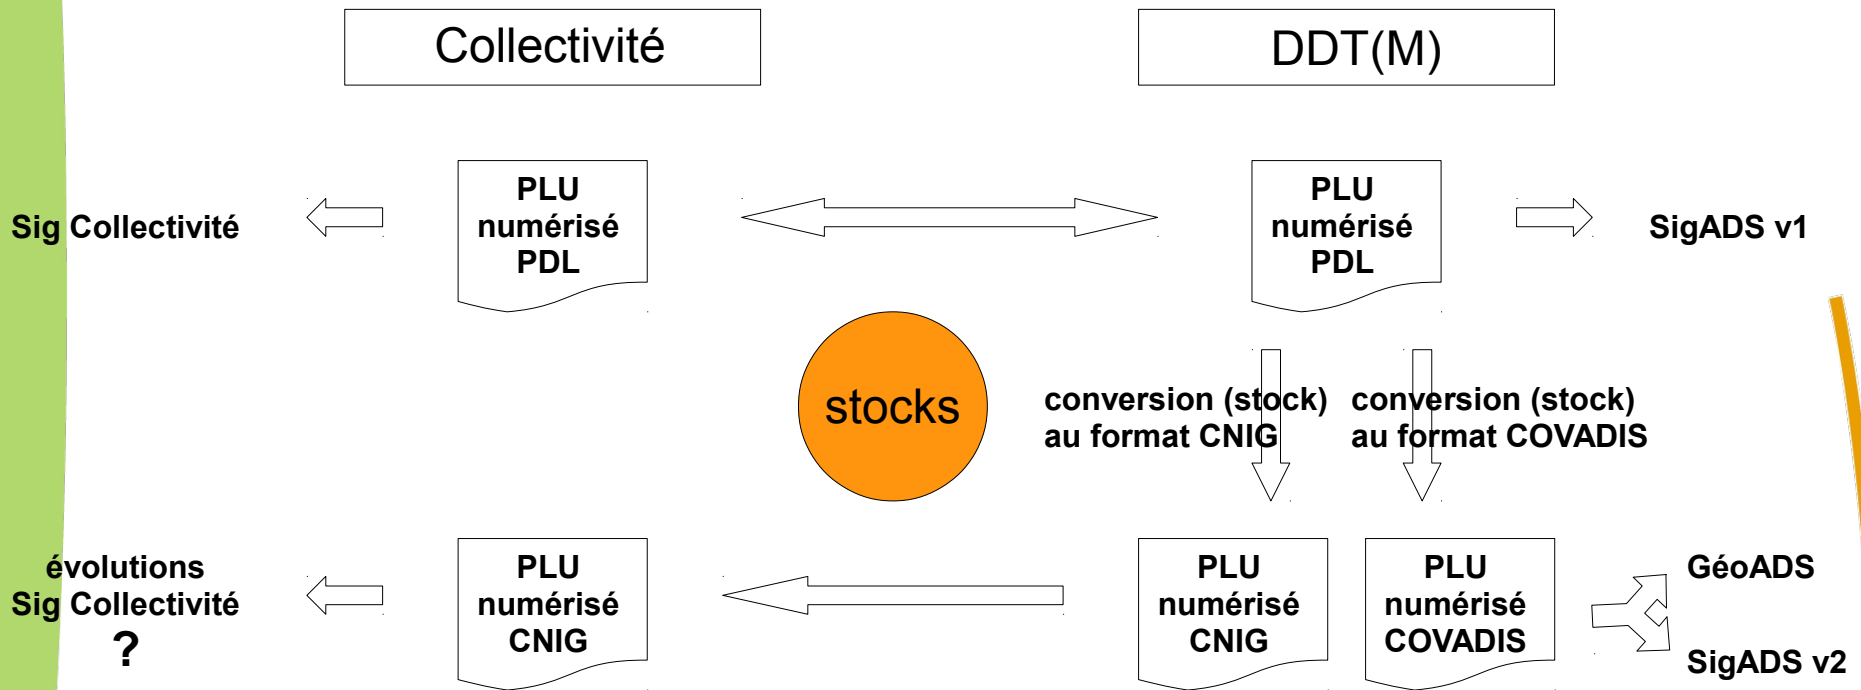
Collectivité

DDT(M)

Sig Collectivité

PLU numérisé PDL

PLU numérisé PDL

SigADS v1

stocks

conversion (stock) au format CNIG

conversion (stock) au format COVADIS

évolutions Sig Collectivité ?

PLU numérisé CNIG

PLU numérisé CNIG

PLU numérisé COVADIS

GéoADS

SigADS v2